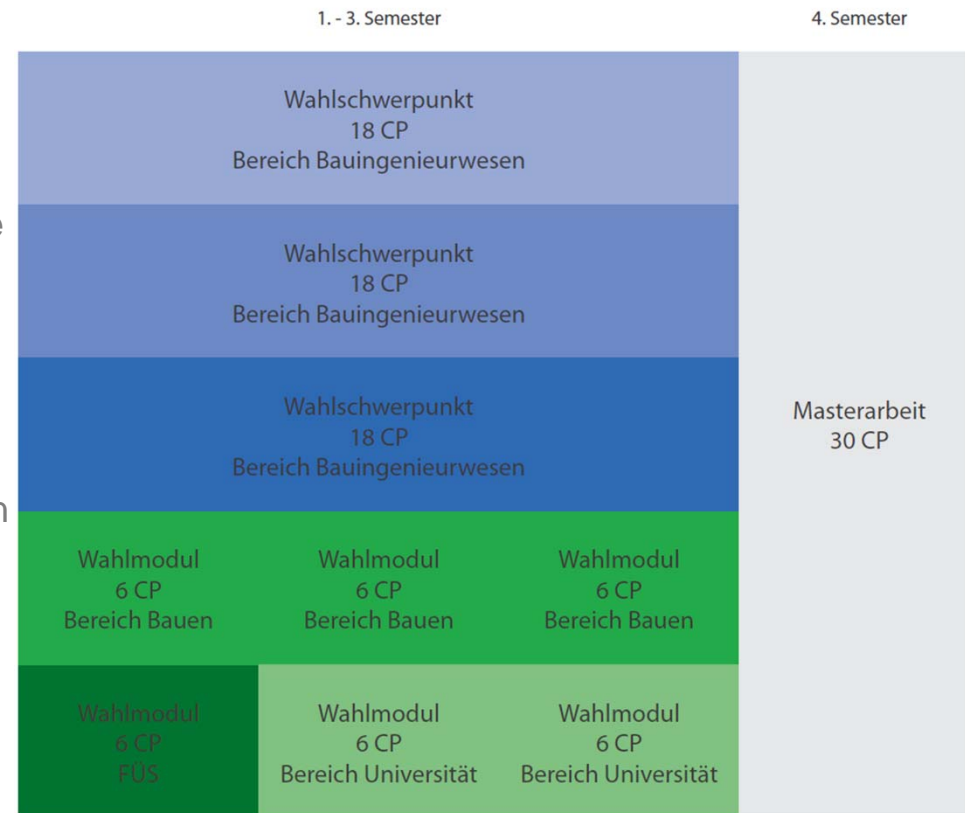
1. - 3. Semester

4. Semester

Wahlschwerpunkt
18 CP
Bereich Bauingenieurwesen

Wahlschwerpunkt
18 CP
Bereich Bauingenieurwesen

Wahlschwerpunkt
18 CP
Bereich Bauingenieurwesen

Masterarbeit
30 CP

Wahlmodul
6 CP
Bereich Bauen

Wahlmodul
6 CP
Bereich Bauen

Wahlmodul
6 CP
Bereich Bauen

Wahlmodul
6 CP
FÜS

Wahlmodul
6 CP
Bereich Universität

Wahlmodul
6 CP
Bereich Universität